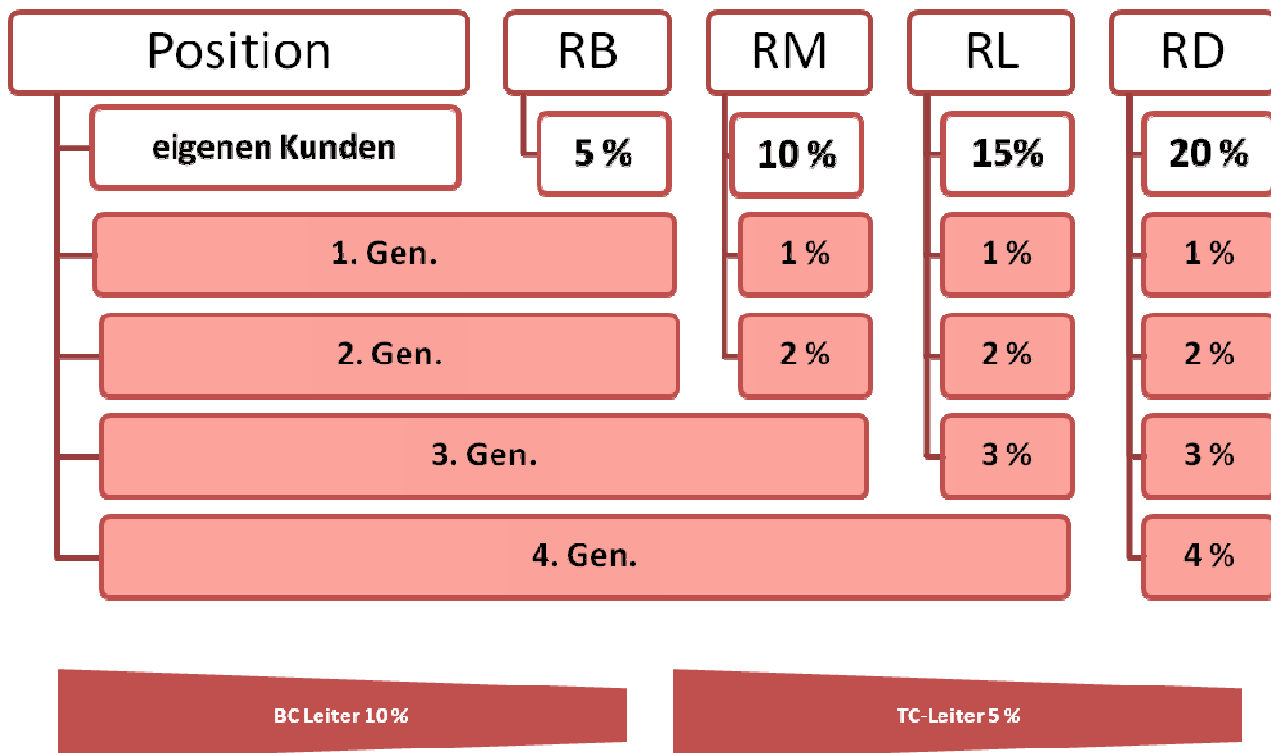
| Position | RB | RM | RL | RD |
|---|---|---|---|---|
| eigenen Kunden | 5 % | 10 % | 15% | 20 % |
| 1. Gen. | | 1 % | 1 % | 1 % |
| 2. Gen. | | 2 % | 2 % | 2 % |
| 3. Gen. | | | 3 % | 3 % |
| 4. Gen. | | | | 4 % |

BC Leiter 10 %

TC-Leiter 5 %